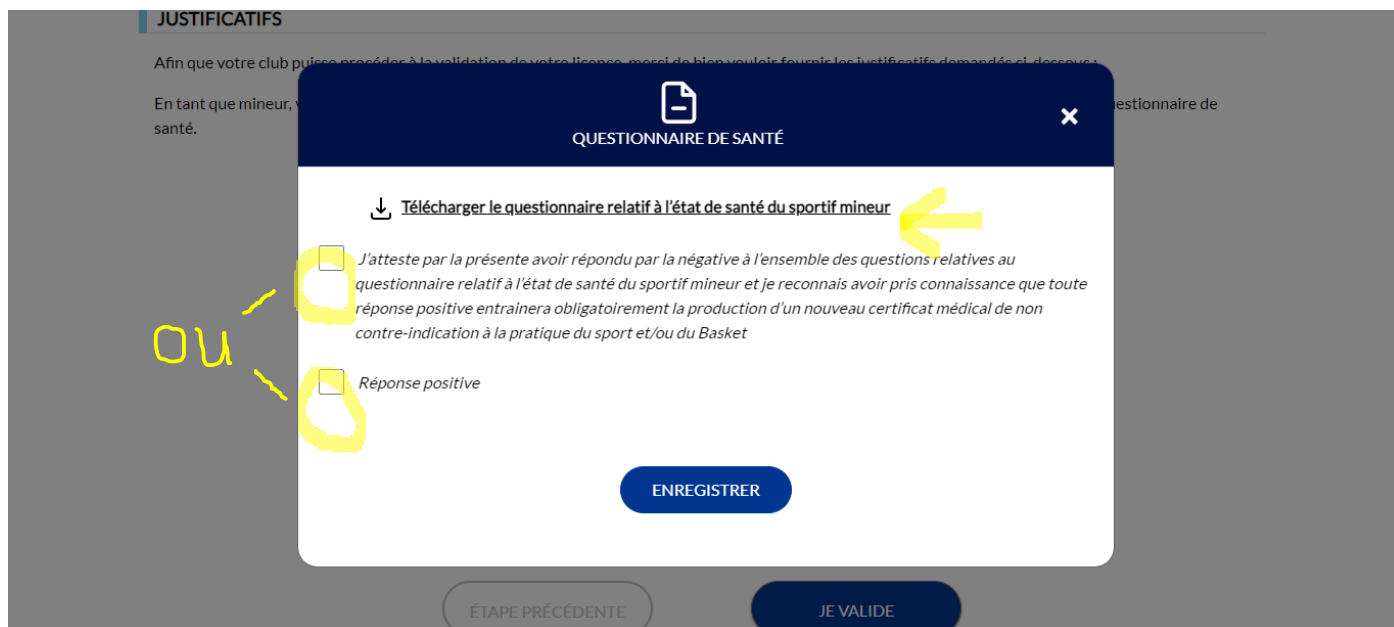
JUSTIFICATIFS

Afin que votre club puisse procéder à la validation de votre licence, merci de bien vouloir fournir les justificatifs demandés ci-dessous :

En tant que mineur, v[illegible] questionnaire de santé.

QUESTIONNAIRE DE SANTÉ

Télécharger le questionnaire relatif à l'état de santé du sportif mineur

J'atteste par la présente avoir répondu par la négative à l'ensemble des questions relatives au questionnaire relatif à l'état de santé du sportif mineur et je reconnais avoir pris connaissance que toute réponse positive entrainera obligatoirement la production d'un nouveau certificat médical de non contre-indication à la pratique du sport et/ou du Basket

ou

Réponse positive

ENREGISTRER

ÉTAPE PRÉCÉDENTE

JE VALIDE